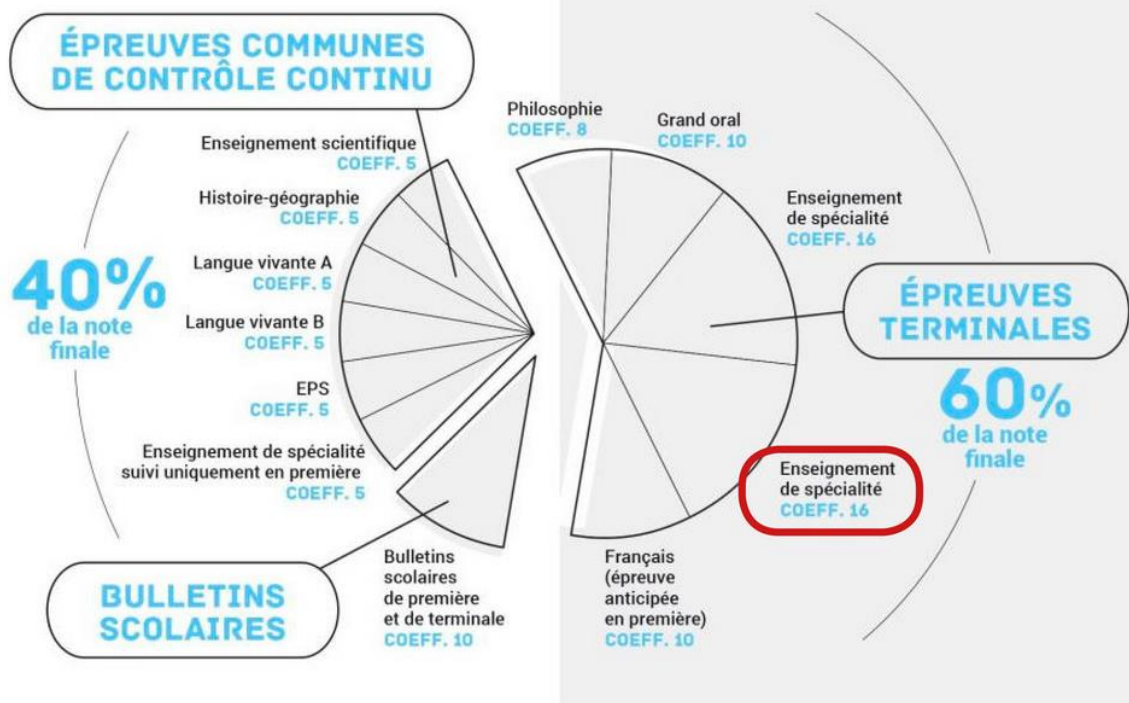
ÉPREUVES COMMUNES DE CONTRÔLE CONTINU

40% de la note finale

Enseignement scientifique
COEFF. 5

Histoire-géographie
COEFF. 5

Langue vivante A
COEFF. 5

Langue vivante B
COEFF. 5

EPS
COEFF. 5

Enseignement de spécialité suivi uniquement en première
COEFF. 5

BULLETINS SCOLAIRES

Bulletins scolaires de première et de terminale
COEFF. 10

Philosophie
COEFF. 8

Grand oral
COEFF. 10

Enseignement de spécialité
COEFF. 16

ÉPREUVES TERMINALES

60% de la note finale

Enseignement de spécialité
COEFF. 16

Français (épreuve anticipée en première)
COEFF. 10